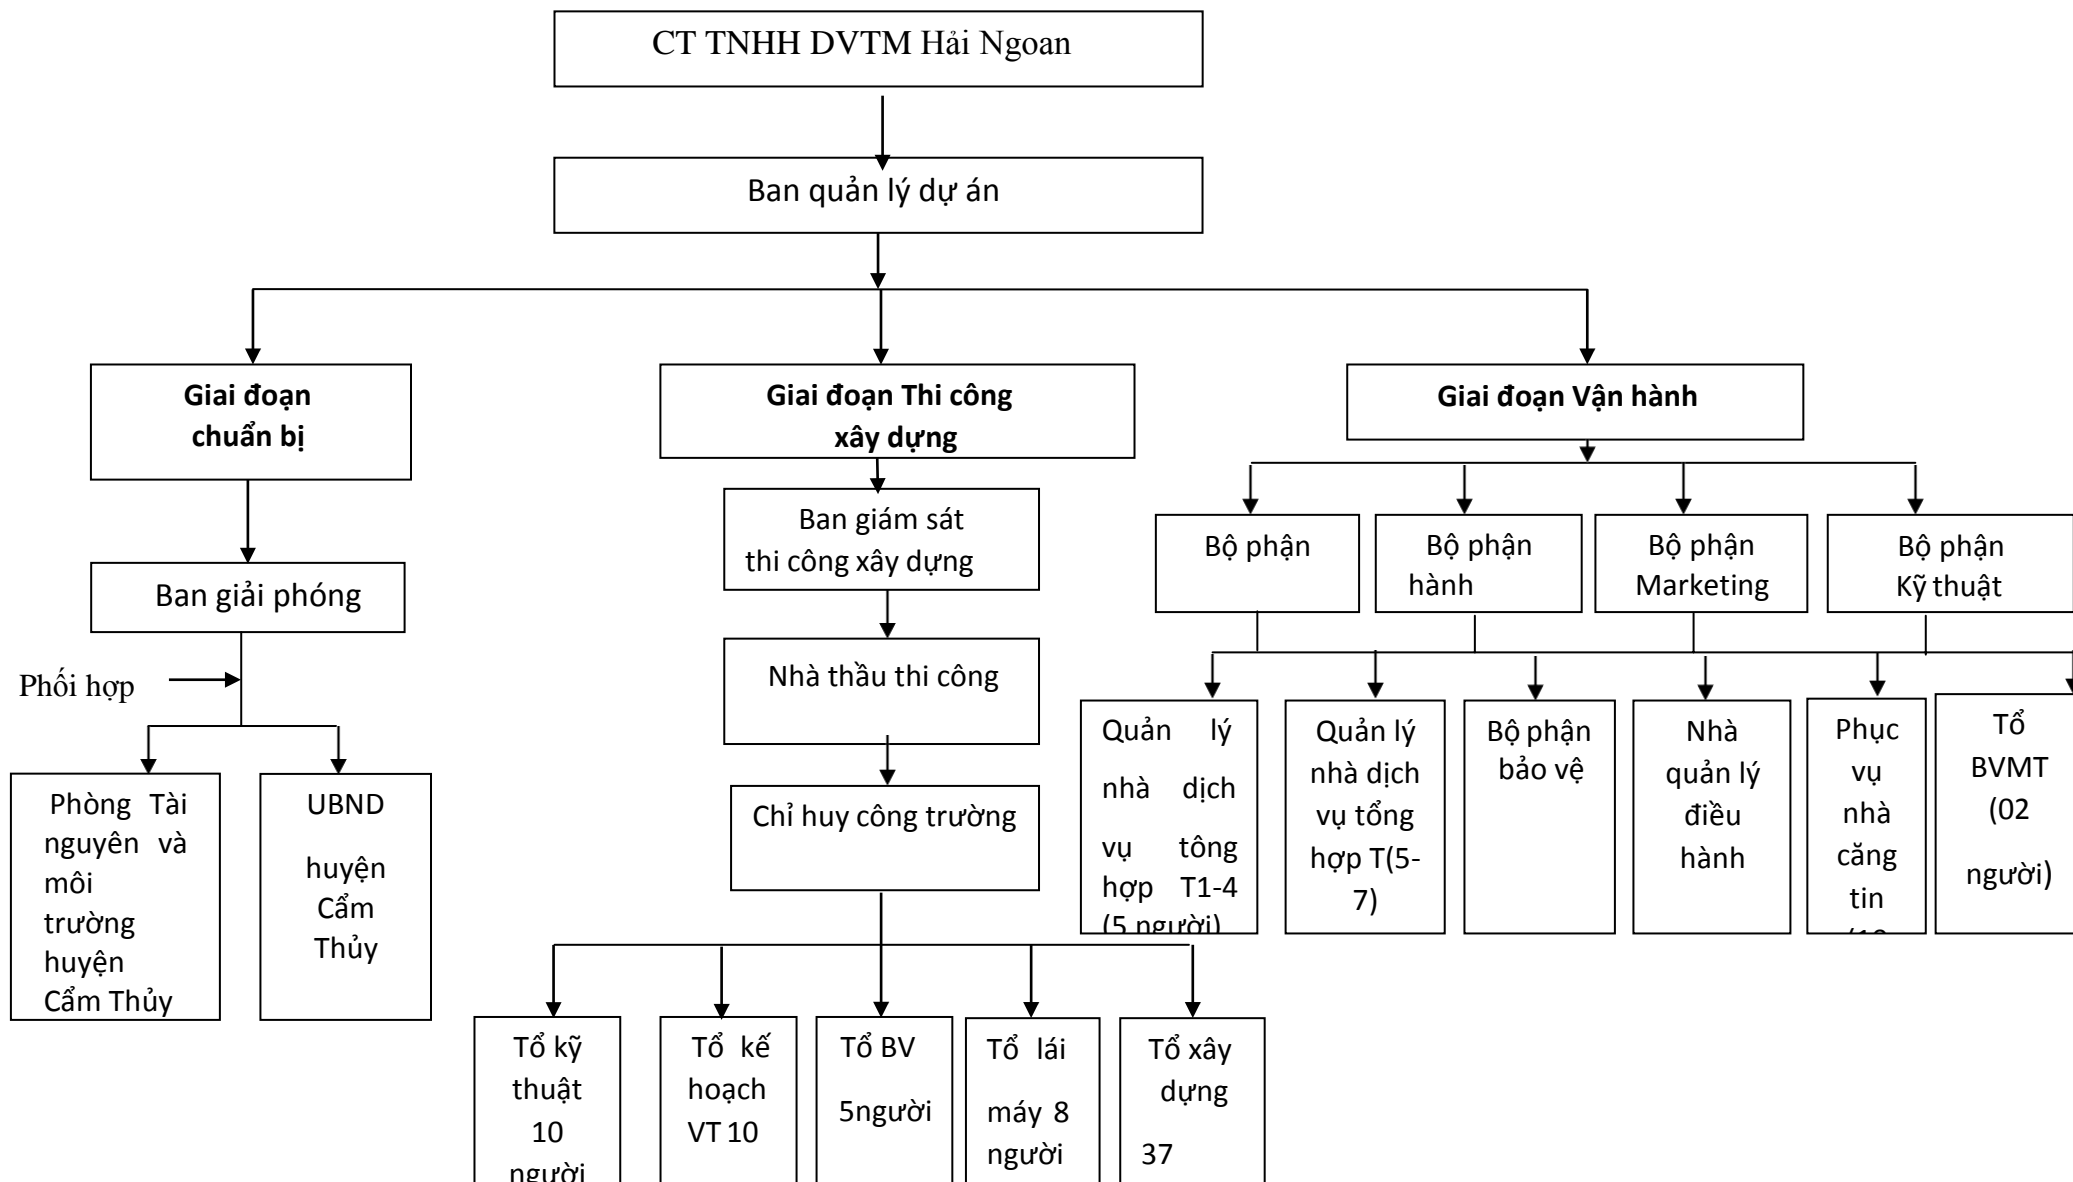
CT TNHH DVTM Hải Ngoan

Ban quản lý dự án

Giai đoạn chuẩn bị

Giai đoạn Thi công xây dựng

Giai đoạn Vận hành

Ban giải phóng

Phối hợp

Phòng Tài nguyên và môi trường huyện Cẩm Thủy

UBND huyện Cẩm Thủy

Ban giám sát thi công xây dựng

Nhà thầu thi công

Chỉ huy công trường

Tổ kỹ thuật 10 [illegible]

Tổ kế hoạch VT 10

Tổ BV 5người

Tổ lái máy 8 người

Tổ xây dựng 37

Bộ phận

Bộ phận hành

Bộ phận Marketing

Bộ phận Kỹ thuật

Quản lý nhà dịch vụ tổng hợp T1-4 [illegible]

Quản lý nhà dịch vụ tổng hợp T(5-7)

Bộ phận bảo vệ

Nhà quản lý điều hành

Phục vụ nhà căng tin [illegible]

Tổ BVMT (02 người)